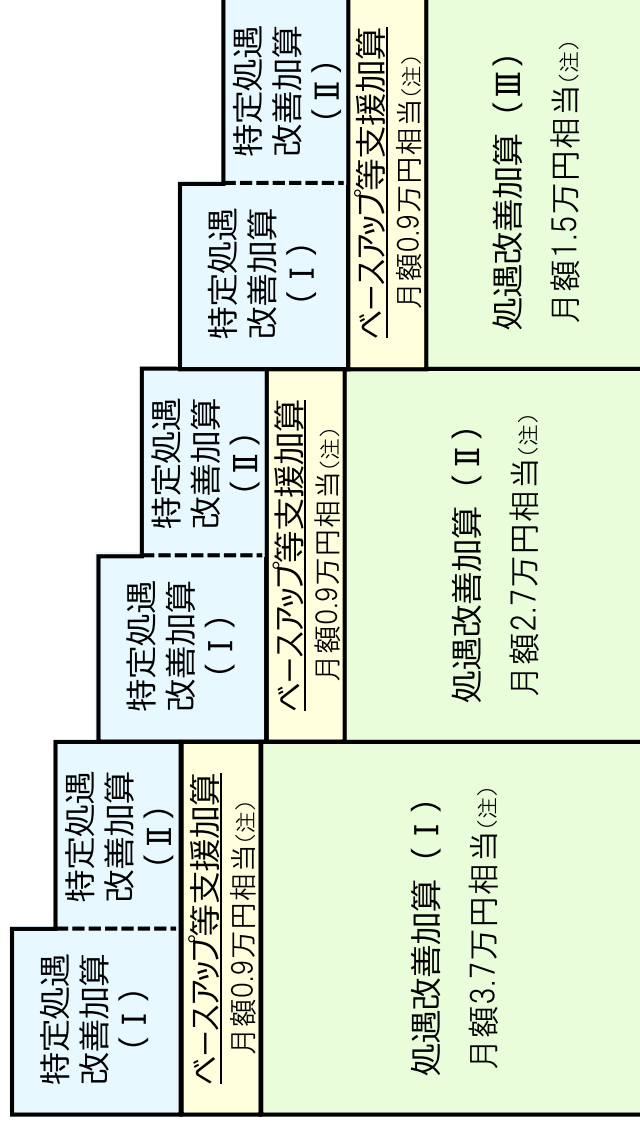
特定処遇改善加算（Ⅰ）

特定処遇改善加算（Ⅱ）

ベースアップ等支援加算
月額0.9万円相当(注)

処遇改善加算（Ⅰ）
月額3.7万円相当(注)

特定処遇改善加算（Ⅰ）

特定処遇改善加算（Ⅱ）

ベースアップ等支援加算
月額0.9万円相当(注)

処遇改善加算（Ⅱ）
月額2.7万円相当(注)

特定処遇改善加算（Ⅰ）

特定処遇改善加算（Ⅱ）

ベースアップ等支援加算
月額0.9万円相当(注)

処遇改善加算（Ⅲ）
月額1.5万円相当(注)